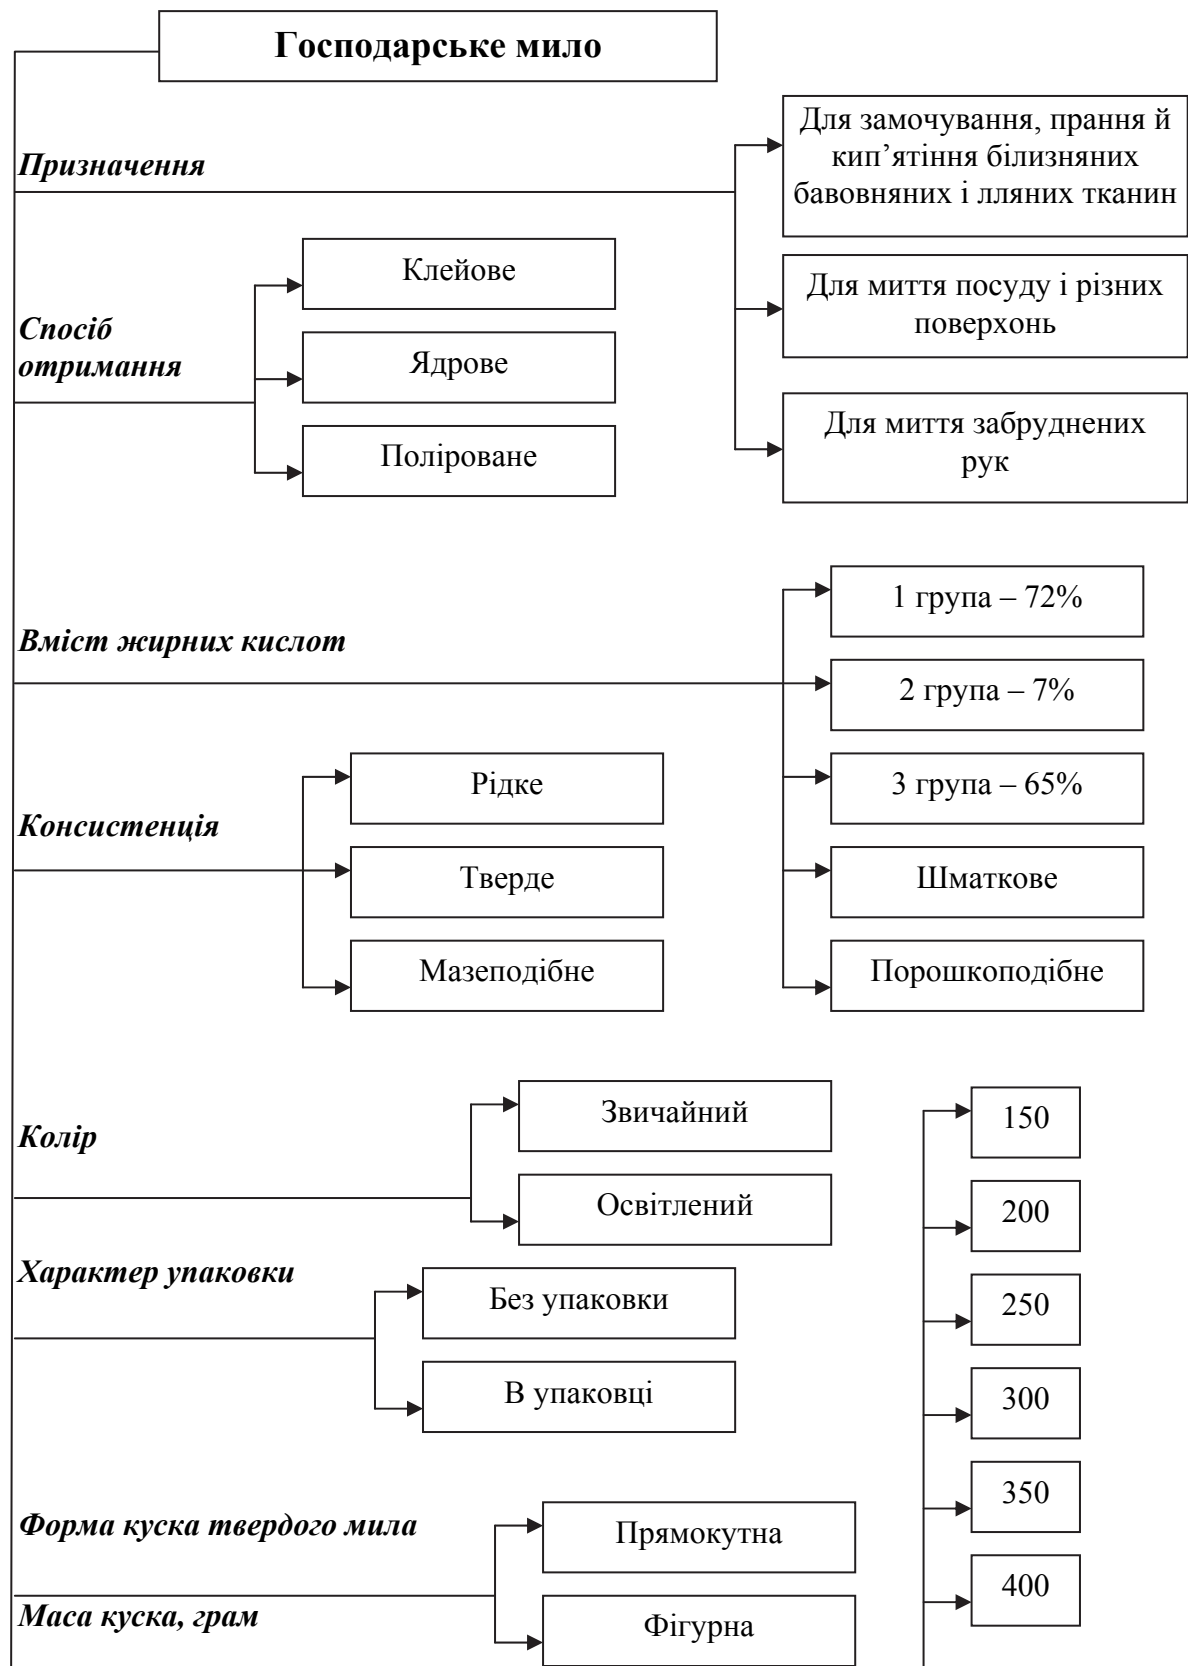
Господарське мило

Призначення

Для замочування, прання й кип’ятіння білизняних бавовняних і лляних тканин

Для миття посуду і різних поверхонь

Для миття забруднених рук

Спосіб отримання

Клейове

Ядрове

Поліроване

Вміст жирних кислот

1 група – 72%

2 група – 7%

3 група – 65%

Шматкове

Порошкоподібне

Консистенція

Рідке

Тверде

Мазеподібне

Колір

Звичайний

Освітлений

Характер упаковки

Без упаковки

В упаковці

Форма куска твердого мила

Прямокутна

Фігурна

Маса куска, грам

150

200

250

300

350

400